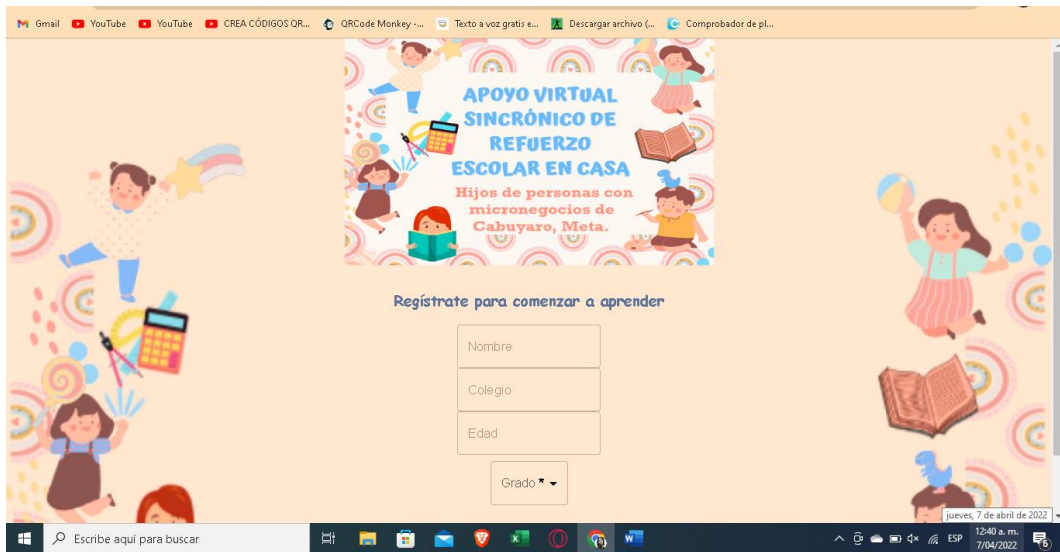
Gmail YouTube YouTube CREA CÓDIGOS QR... QRCode Monkey -... Texto a voz gratis e... Descargar archivo (... Comprobador de pl...

APOYO VIRTUAL SINCRÓNICO DE REFUERZO ESCOLAR EN CASA

Hijos de personas con micronegocios de Cabuyaro, Meta.

Regístrate para comenzar a aprender

Nombre

Colegio

Edad

Grado *

Escribe aquí para buscar

jueves, 7 de abril de 2022

ESP 12:40 a. m. 7/04/2022